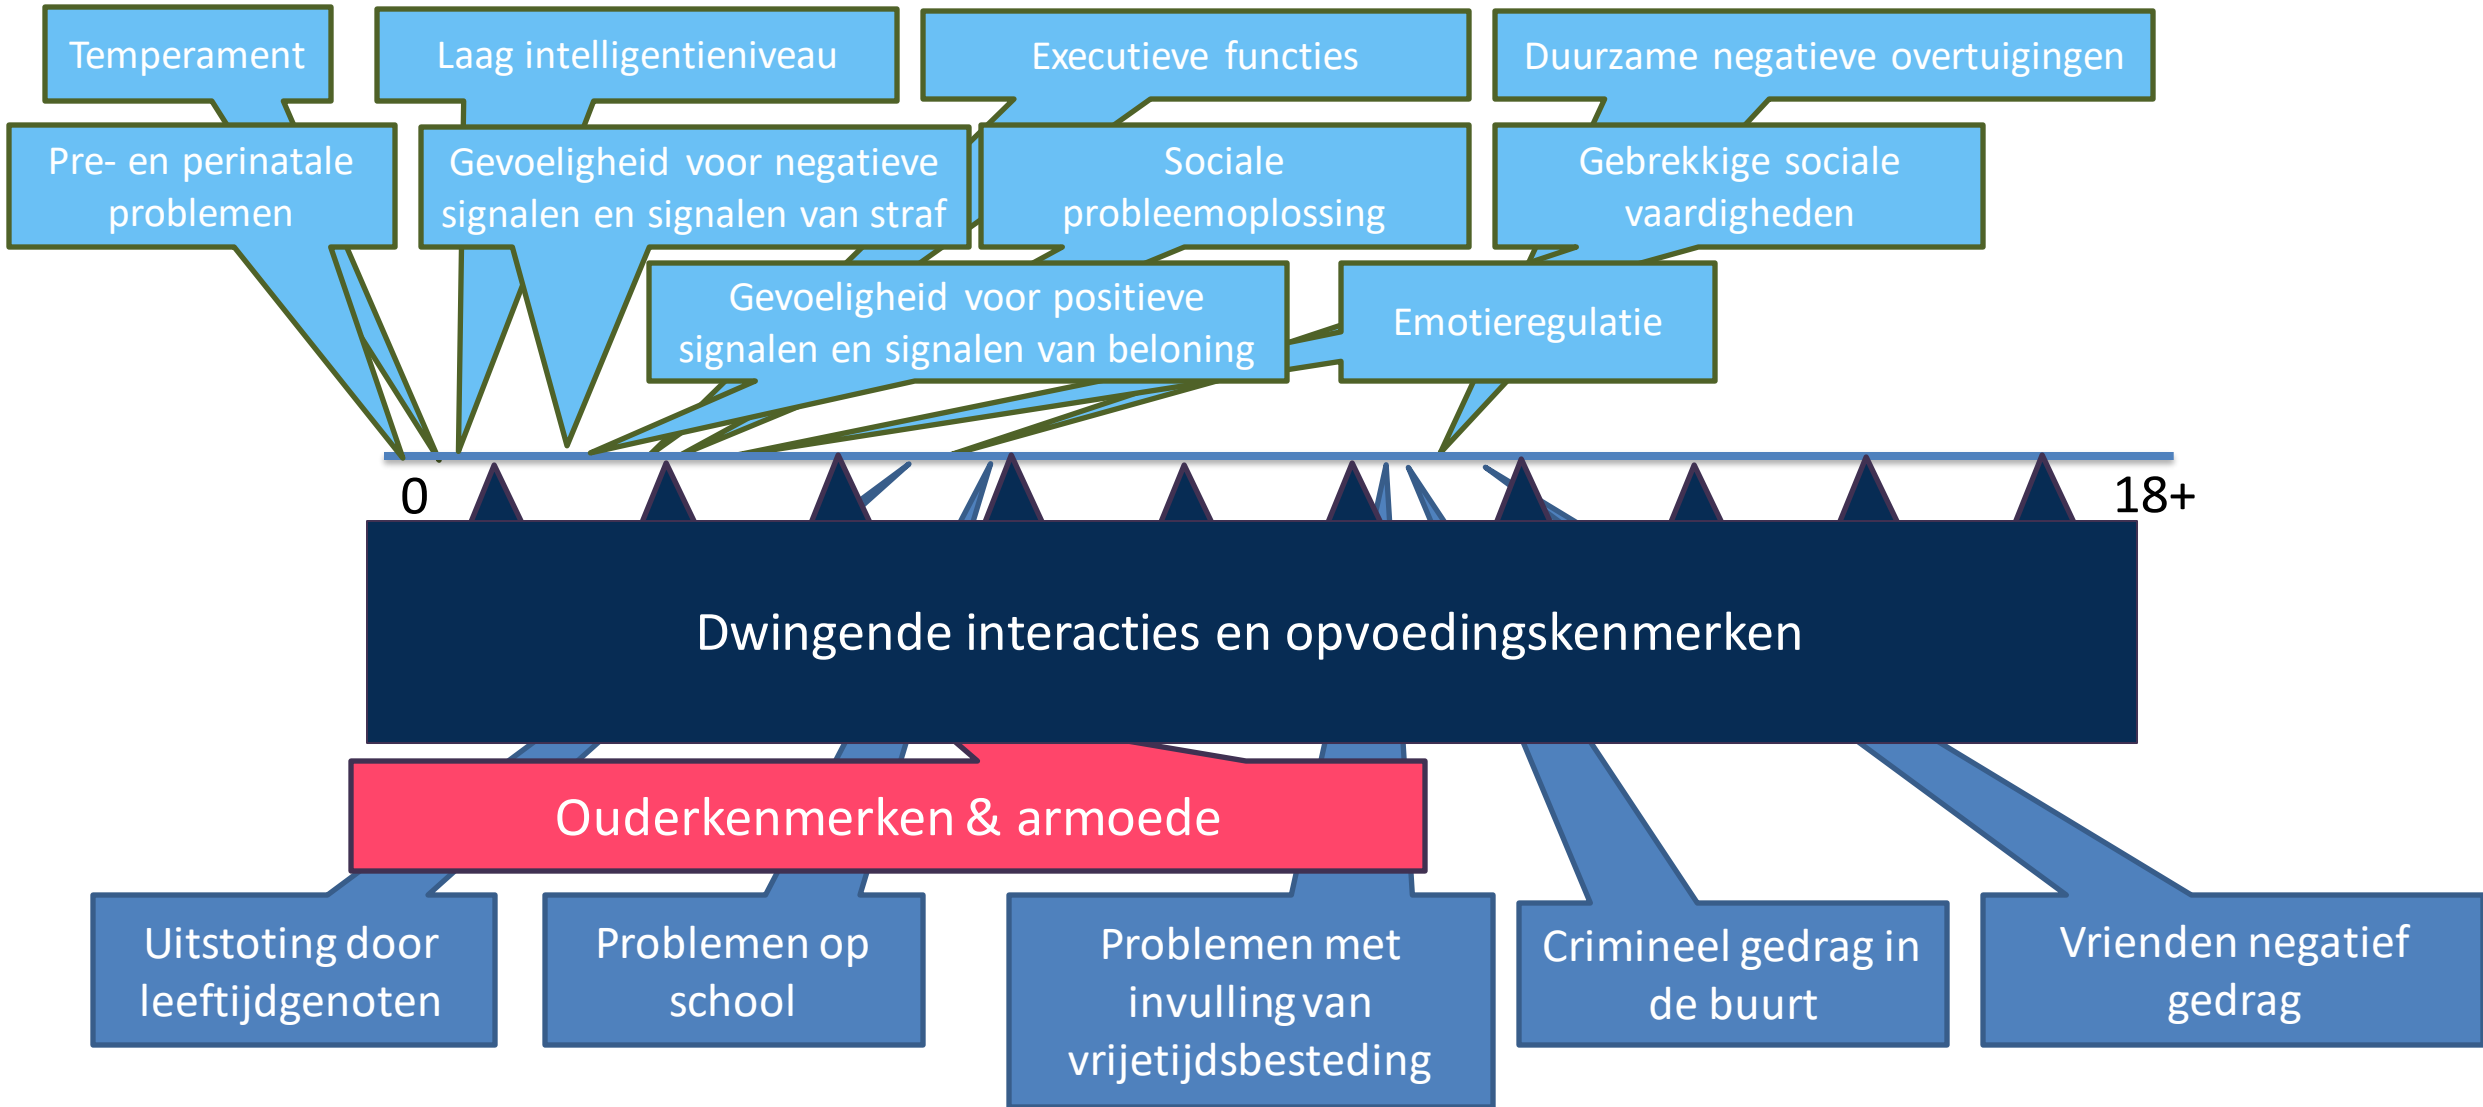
Temperament

Laag intelligentieniveau

Executieve functies

Duurzame negatieve overtuigingen

Pre- en perinatale problemen

Gevoeligheid voor negatieve signalen en signalen van straf

Sociale probleemoplossing

Gebrekkige sociale vaardigheden

Gevoeligheid voor positieve signalen en signalen van beloning

Emotieregulatie

0

18+

Dwingende interacties en opvoedingskenmerken

Ouderkenmerken & armoede

Uitstoting door leeftijdgenoten

Problemen op school

Problemen met invulling van vrijetijdsbesteding

Crimineel gedrag in de buurt

Vrienden negatief gedrag